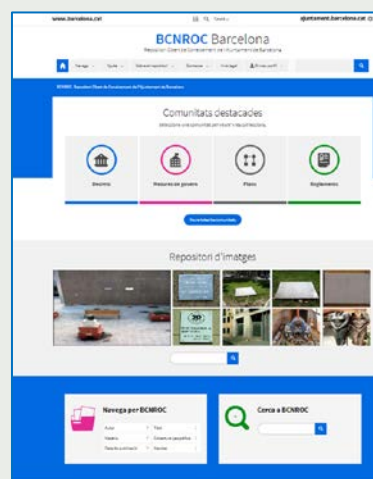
www.barcelona.cat

ajuntament.barcelona.cat

BCNROC Barcelona

Repositori Obert de Coneixement de l'Ajuntament de Barcelona

Navega · Ajuda · Sobre el repositori · Contacte · Català · El meu perfil

BCNROC. Repositori Obert de Coneixement de l'Ajuntament de Barcelona

Comunitats destacades

Estudis

Mesures de govern

Plans

Reglaments

Repositori d'imatges

Navega per BCNROC

Autor · Títol · Matèria · Data de publicació · Tipus

Cerca a BCNROC